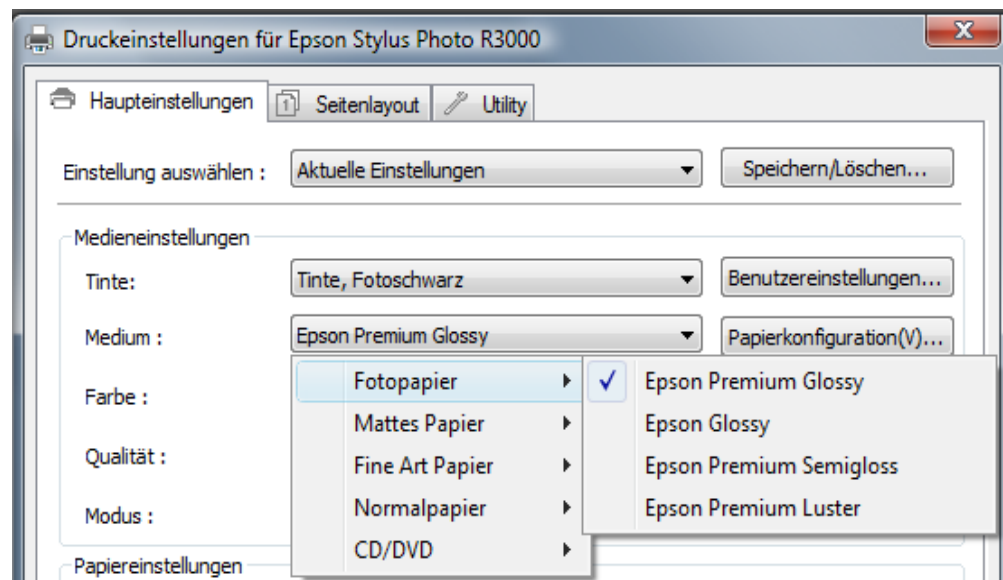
Druckeinstellungen für Epson Stylus Photo R3000

Haupteinstellungen | Seitenlayout | Utility

Einstellung auswählen : Aktuelle Einstellungen | Speichern/Löschen...

Medieneinstellungen

Tinte: Tinte, Fotoschwarz | Benutzereinstellungen...

Medium : Epson Premium Glossy | Papierkonfiguration(V)...

Farbe :

Qualität :

Modus :

Fotopapier
Mattes Papier
Fine Art Papier
Normalpapier
CD/DVD

✓ Epson Premium Glossy
Epson Glossy
Epson Premium Semigloss
Epson Premium Luster

Papiereinstellungen